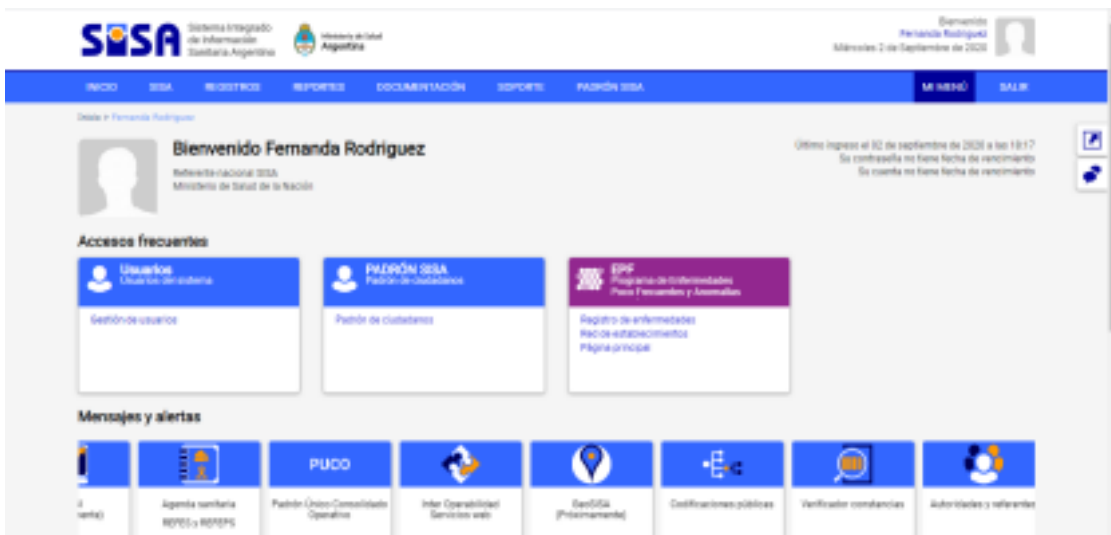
SISA Sistema Integrado de Información Sanitaria Argentina

Ministerio de Salud Argentina

Bienvenido
Fernanda Rodriguez
Miércoles 2 de Septiembre de 2020

INICIO SISA REGISTROS REPORTES DOCUMENTACIÓN SOPORTE PADRÓN SISA MI MENÚ SALIR

Inicio > Fernanda Rodriguez

Bienvenido Fernanda Rodriguez

Referente nacional SISA
Ministerio de Salud de la Nación

Último ingreso el 02 de septiembre de 2020 a las 10:17
Su contraseña no tiene fecha de vencimiento
Su cuenta no tiene fecha de vencimiento

Accesos frecuentes

Usuarios
Usuarios del sistema

Gestión de usuarios

PADRÓN SISA
Padrón de ciudadanos

Padrón de ciudadanos

EPF
Programa de Enfermedades Poco Frecuentes y Anomalías

Registro de enfermedades
Red de establecimientos
Página principal

Mensajes y alertas

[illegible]

Agenda sanitaria REFES y REFEPS

PUCO

Padrón Único Consolidado Operativo

Inter Operabilidad Servicios web

GeoSISA (Próximamente)

Codificaciones públicas

Verificador constancias

Autoridades y referentes